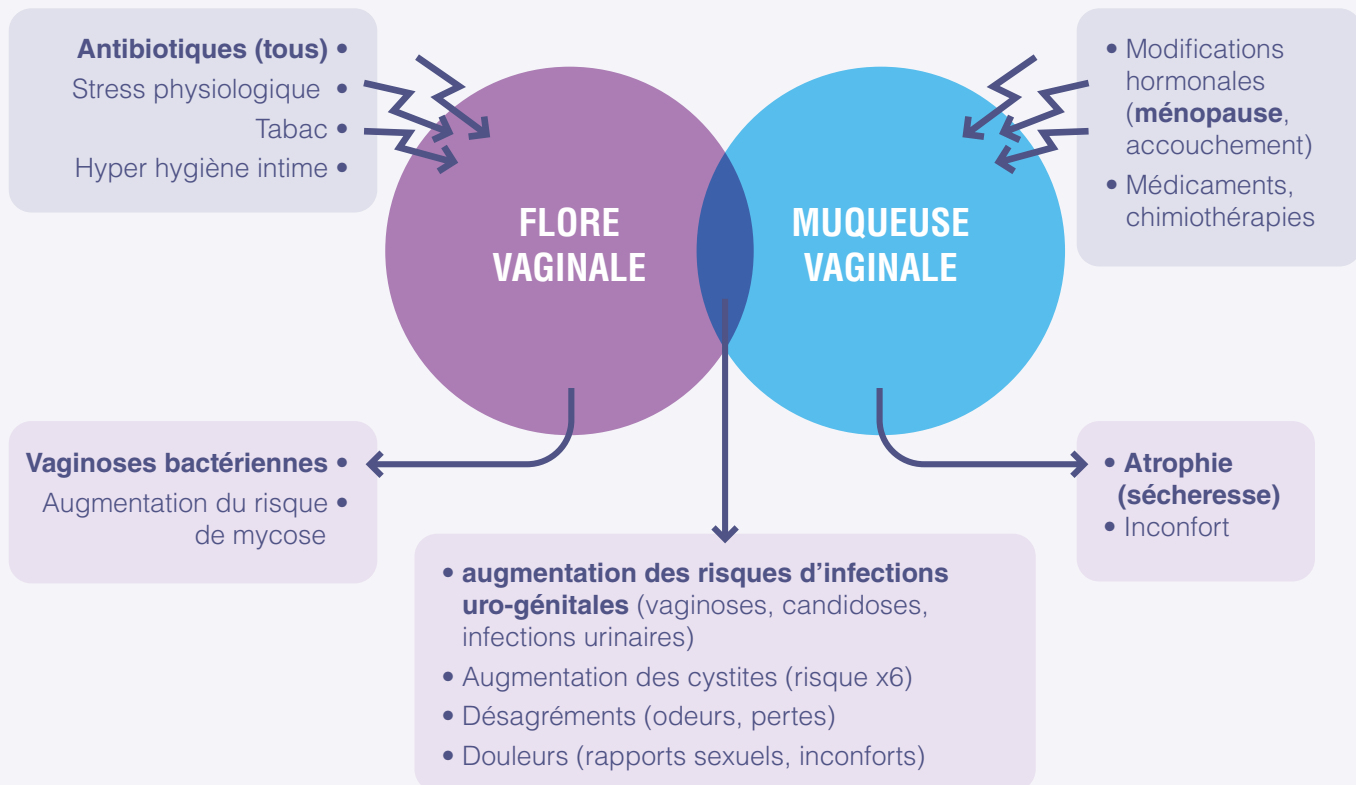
Antibiotiques (tous) •
Stress physiologique •
Tabac •
Hyper hygiène intime •

• Modifications hormonales (ménopause, accouchement)
• Médicaments, chimiothérapies

FLORE VAGINALE

MUQUEUSE VAGINALE

Vaginoses bactériennes •
Augmentation du risque de mycose •

• Atrophie (sécheresse)
• Inconfort

• augmentation des risques d'infections uro-génitales (vaginoses, candidoses, infections urinaires)
• Augmentation des cystites (risque x6)
• Désagréments (odeurs, pertes)
• Douleurs (rapports sexuels, inconforts)